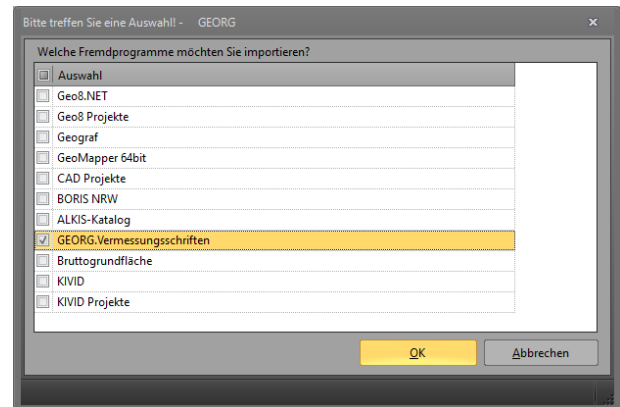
Bitte treffen Sie eine Auswahl! - GEORG
×

Welche Fremdprogramme möchten Sie importieren?

| | Auswahl |
|---|---|
| | Geo8.NET |
| | Geo8 Projekte |
| | Geograf |
| | GeoMapper 64bit |
| | CAD Projekte |
| | BORIS NRW |
| | ALKIS-Katalog |
| ✓ | GEORG.Vermessungsschriften |
| | Bruttogrundfläche |
| | KIVID |
| | KIVID Projekte |

OK
Abbrechen